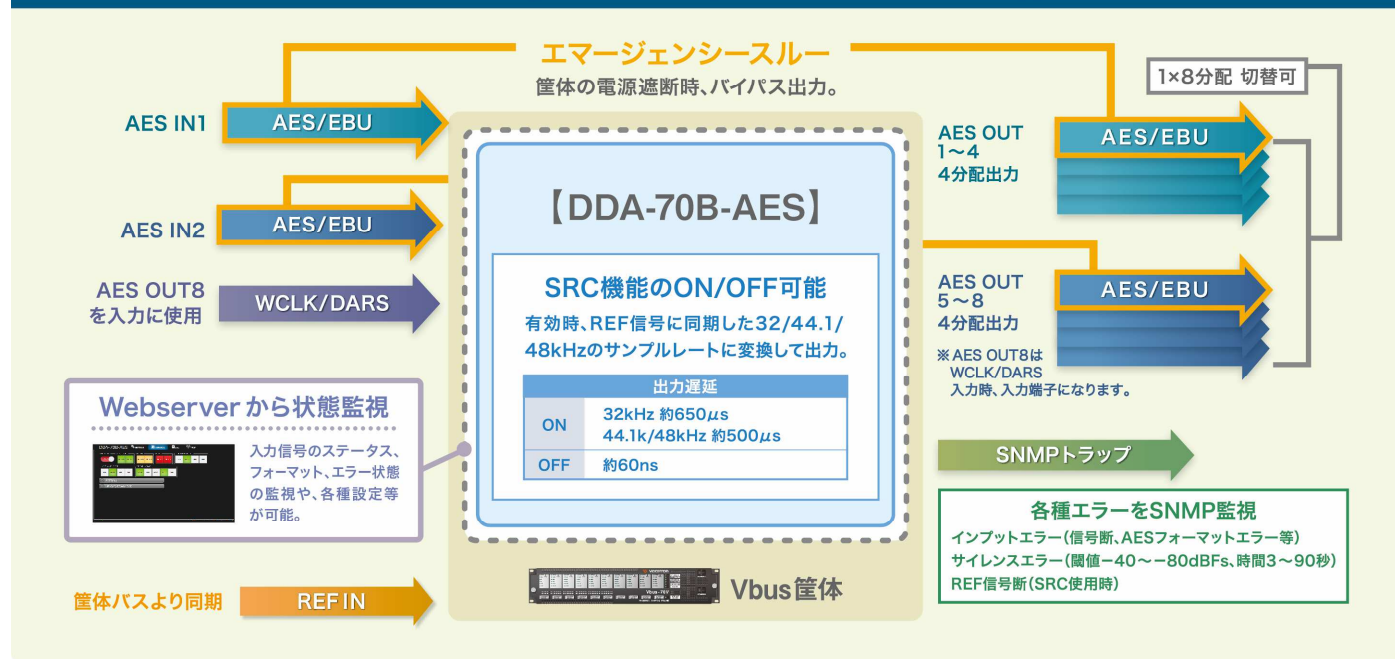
エマージェンシースルー
筐体の電源遮断時、バイパス出力。

1×8分配 切替可

AES IN1
AES/EBU

AES IN2
AES/EBU

AES OUT8
を入力に使用
WCLK/DARS

【DDA-70B-AES】

SRC機能のON/OFF可能
有効時、REF信号に同期した32/44.1/48kHzのサンプルレートに変換して出力。

| 出力遅延 | |
|---|---|
| ON | 32kHz 約650$\mu$s<br>44.1k/48kHz 約500$\mu$s |
| OFF | 約60ns |

AES OUT
1～4
4分配出力
AES/EBU

AES OUT
5～8
4分配出力
AES/EBU

※AES OUT8は
WCLK/DARS
入力時、入力端子になります。

Webserverから状態監視
入力信号のステータス、フォーマット、エラー状態の監視や、各種設定等が可能。

SNMPトラップ

各種エラーをSNMP監視
インプットエラー（信号断、AESフォーマットエラー等）
サイレンスエラー（閾値－40～－80dBFs、時間3～90秒）
REF信号断（SRC使用時）

筐体バスより同期
REF IN

Vbus筐体